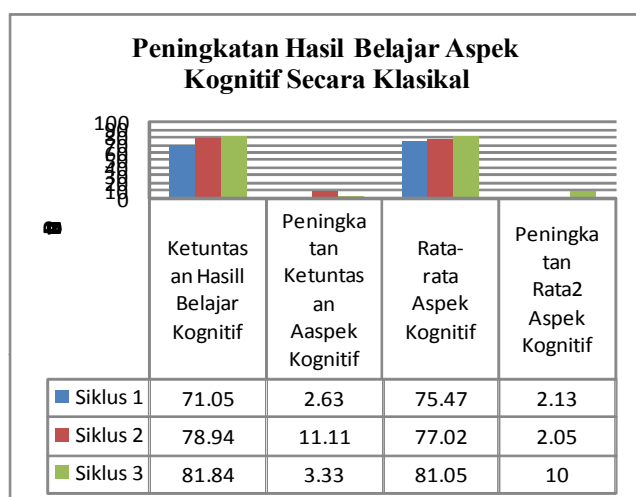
Peningkatan Hasil Belajar Aspek Kognitif Secara Klasikal

100
90
80
70
60
50
40
30
20
10
0

| | Ketuntasan Hasill Belajar Kognitif | Peningkatan Ketuntasan Aaspek Kognitif | Rata-rata Aspek Kognitif | Peningkatan Rata2 Aspek Kognitif |
|---|---|---|---|---|
| Siklus 1 | 71.05 | 2.63 | 75.47 | 2.13 |
| Siklus 2 | 78.94 | 11.11 | 77.02 | 2.05 |
| Siklus 3 | 81.84 | 3.33 | 81.05 | 10 |